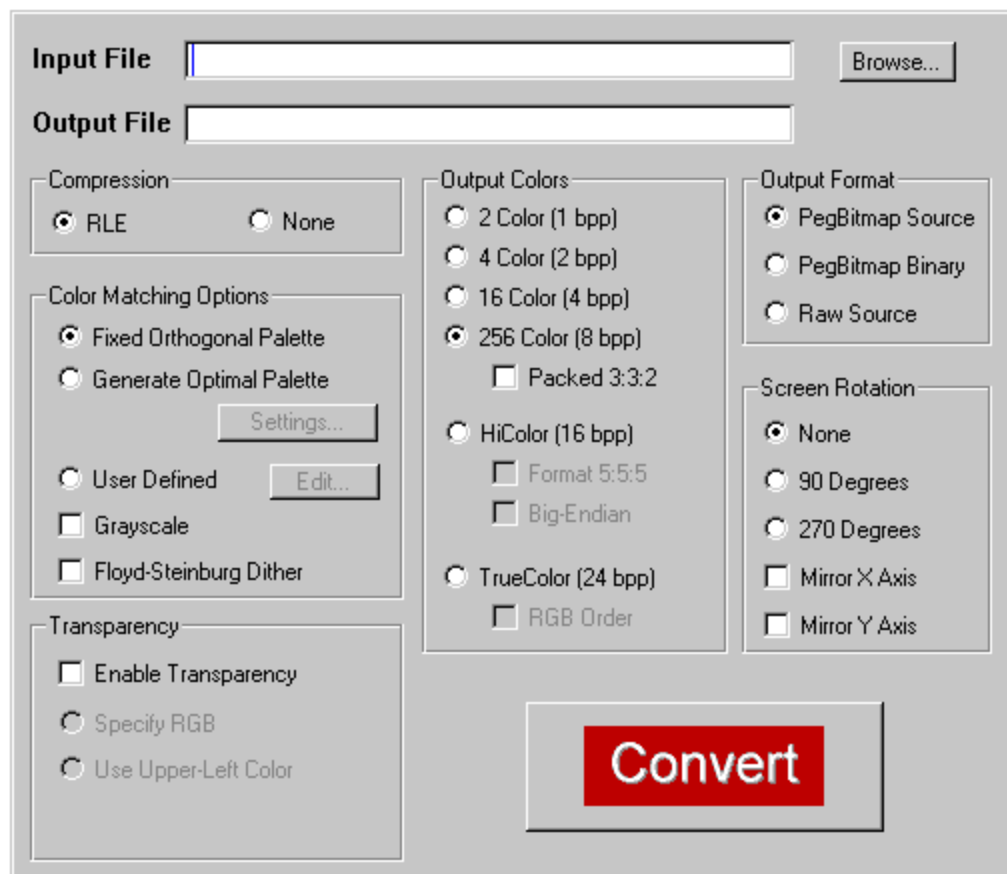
Input File

Browse...

Output File

Compression

RLE

None

Color Matching Options

Fixed Orthogonal Palette

Generate Optimal Palette

Settings...

User Defined

Edit...

Grayscale

Floyd-Steinburg Dither

Transparency

Enable Transparency

Specify RGB

Use Upper-Left Color

Output Colors

2 Color (1 bpp)

4 Color (2 bpp)

16 Color (4 bpp)

256 Color (8 bpp)

Packed 3:3:2

HiColor (16 bpp)

Format 5:5:5

Big-Endian

TrueColor (24 bpp)

RGB Order

Output Format

PegBitmap Source

PegBitmap Binary

Raw Source

Screen Rotation

None

90 Degrees

270 Degrees

Mirror X Axis

Mirror Y Axis

Convert